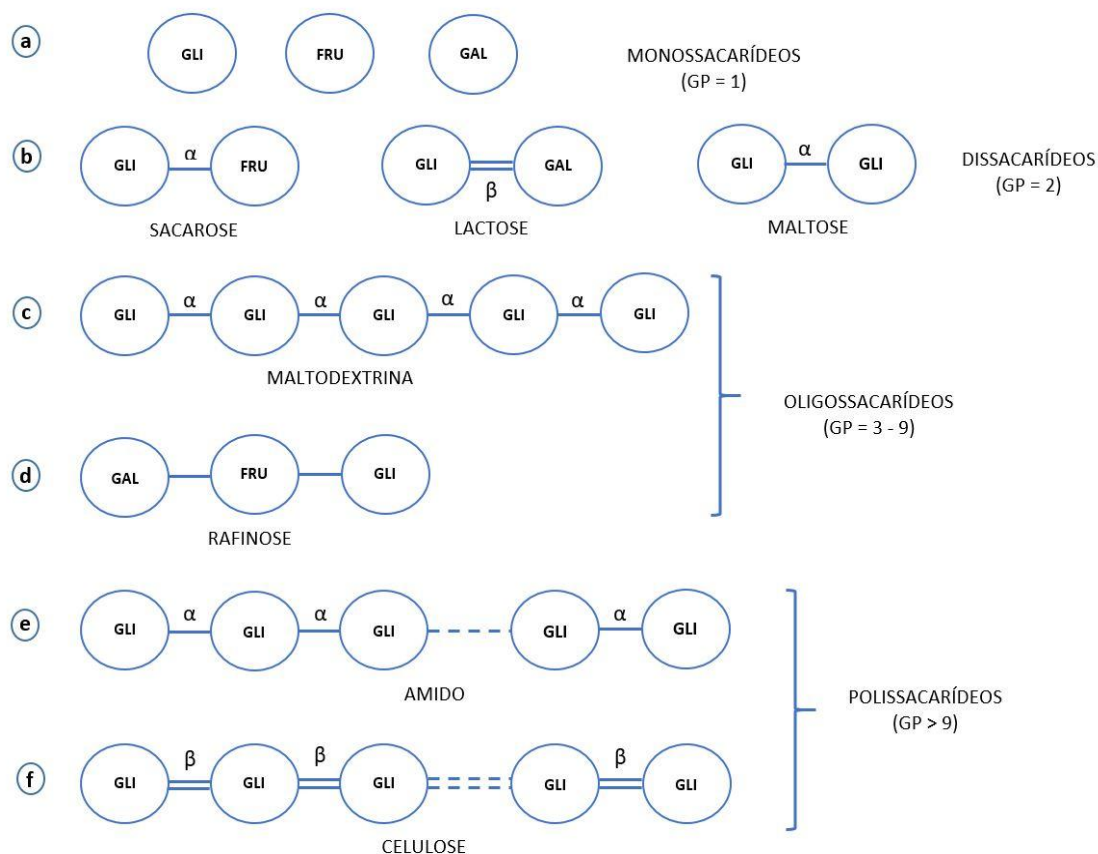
a GLI FRU GAL MONOSSACARÍDEOS (GP = 1)

b GLI α FRU
SACAROSE
GLI β GAL
LACTOSE
GLI α GLI
MALTOSE
DISSACARÍDEOS (GP = 2)

c GLI α GLI α GLI α GLI α GLI
MALTODEXTRINA

d GAL FRU GLI
RAFINOSE

OLIGOSSACARÍDEOS (GP = 3 - 9)

e GLI α GLI α GLI GLI α GLI
AMIDO

f GLI β GLI β GLI GLI β GLI
CELULOSE

POLISSACARÍDEOS (GP > 9)